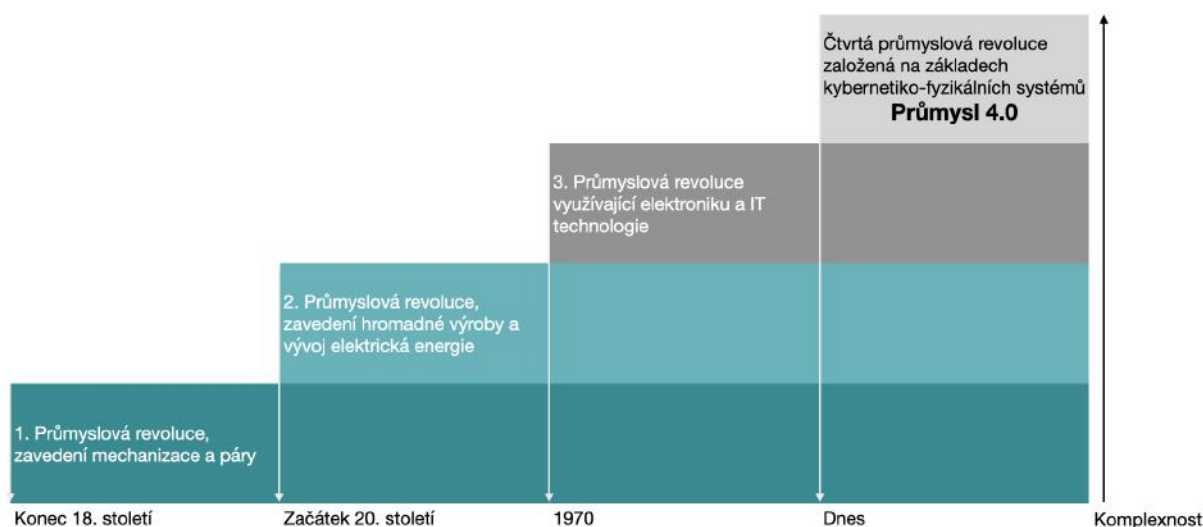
Čtvrtá průmyslová revoluce založená na základech kybernetiko-fyzikálních systémů
Průmysl 4.0

3. Průmyslová revoluce využívající elektroniku a IT technologie

2. Průmyslová revoluce, zavedení hromadné výroby a vývoj elektrická energie

1. Průmyslová revoluce, zavedení mechanizace a páry

Konec 18. století
Začátek 20. století
1970
Dnes
Komplexnost